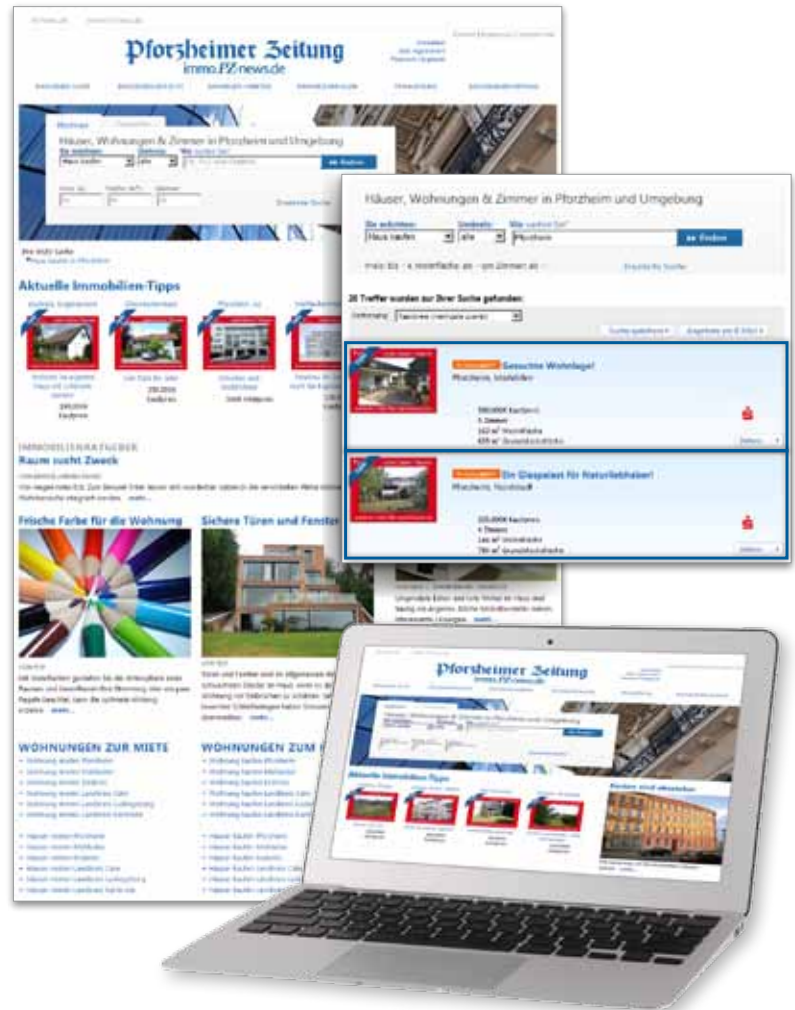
Pforzheimer Zeitung
immo.PZ-news.de

Häuser, Wohnungen & Zimmer in Pforzheim und Umgebung
Sie möchten: Haus kaufen
Umkreis: alle
Wo: Pforzheim
Suchen
Erweiterte Suche

Aktuelle Immobilien-Tipps

Häuser, Wohnungen & Zimmer in Pforzheim und Umgebung
Sie möchten: Haus kaufen
Umkreis: alle
Wo: Pforzheim
Suchen
Erweiterte Suche

20 Treffer wurden zu Ihrer Suche gefunden:

Gesuchte Wohnlage!
Pforzheim

Ein Glaspalast für Naturliebhaber!
Pforzheim

IMMOBILIEN-RATGEBER
Raum sucht Zweck

Frische Farbe für die Wohnung

Sichere Türen und Fenster

WOHNUNGEN ZUR MIETE

WOHNUNGEN ZUM

Pforzheimer Zeitung
immo.PZ-news.de

Aktuelle Immobilien-Tipps